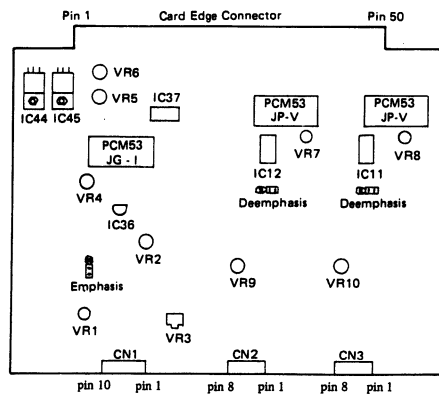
Pin 1
Card Edge Connector
Pin 50

VR6
VR5
IC37
IC44
IC45
PCM53 JP-V
PCM53 JP-V
VR7
VR8
PCM53 JG - I
IC12
IC11
Deemphasis
Deemphasis
VR4
IC36
VR2
Emphasis
VR9
VR10
VR1
VR3
CN1
CN2
CN3
pin 10
pin 1
pin 8
pin 1
pin 8
pin 1